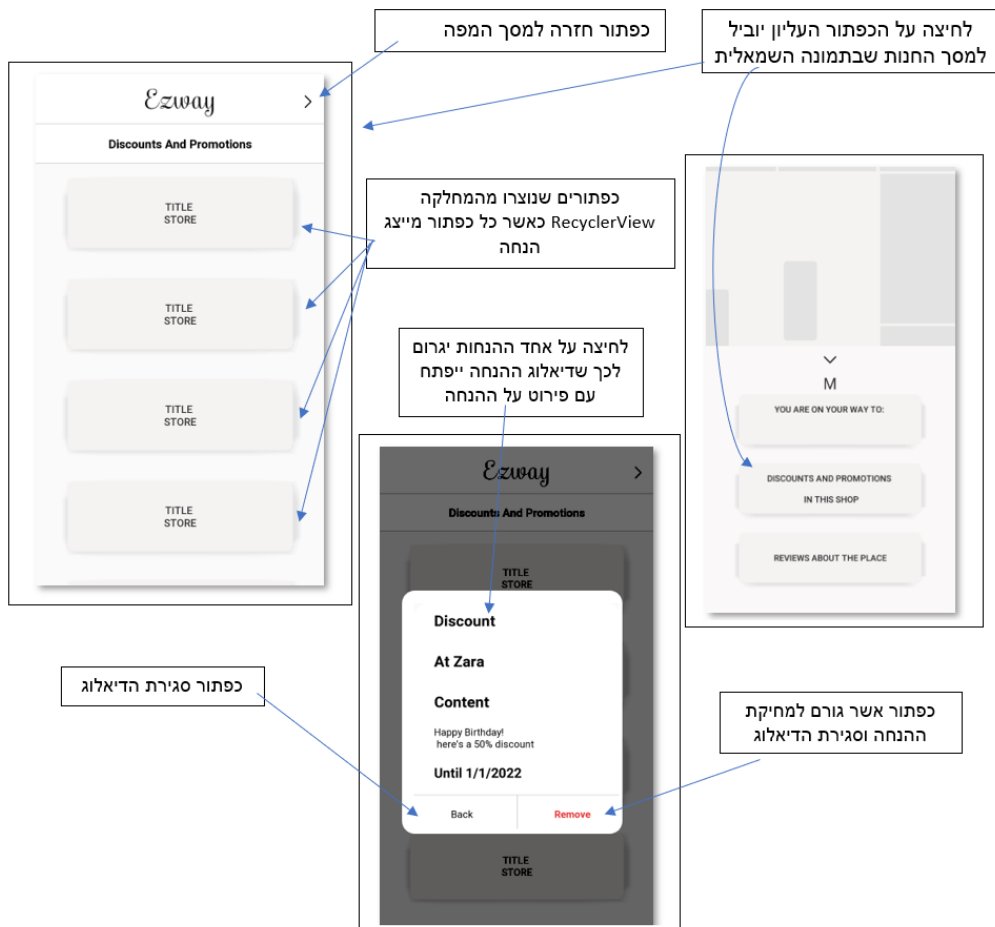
כפתור חזרה למסך המפה

לחיצה על הכפתור העליון יוביל למסך החנות שבתמונה השמאלית

Ezway >

Discounts And Promotions

TITLE
STORE

TITLE
STORE

TITLE
STORE

TITLE
STORE

כפתורים שנוצרו מהמחלקה RecyclerView כאשר כל כפתור מייצג הנחה

לחיצה על אחד ההנחות יגרום לכך שדיאלוג ההנחה ייפתח עם פירוט על ההנחה

M

YOU ARE ON YOUR WAY TO:

DISCOUNTS AND PROMOTIONS IN THIS SHOP

REVIEWS ABOUT THE PLACE

Ezway >

Discounts And Promotions

TITLE
STORE

Discount

At Zara

Content

Happy Birthday!
here's a 50% discount

Until 1/1/2022

Back

Remove

TITLE
STORE

כפתור סגירת הדיאלוג

כפתור אשר גורם למחיקת ההנחה וסגירת הדיאלוג